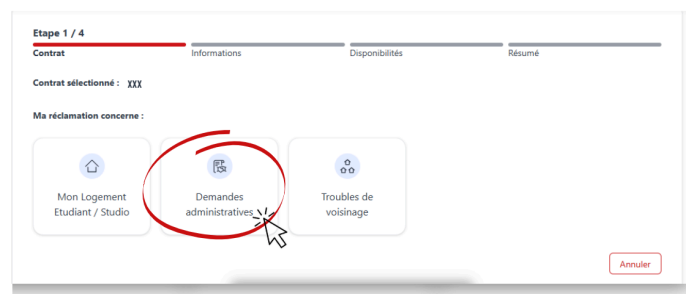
Etape 1 / 4

Contrat

Informations

Disponibilités

Résumé

Contrat sélectionné : XXX

Ma réclamation concerne :

Mon Logement Etudiant / Studio

Demandes administratives

Troubles de voisinage

Annuler